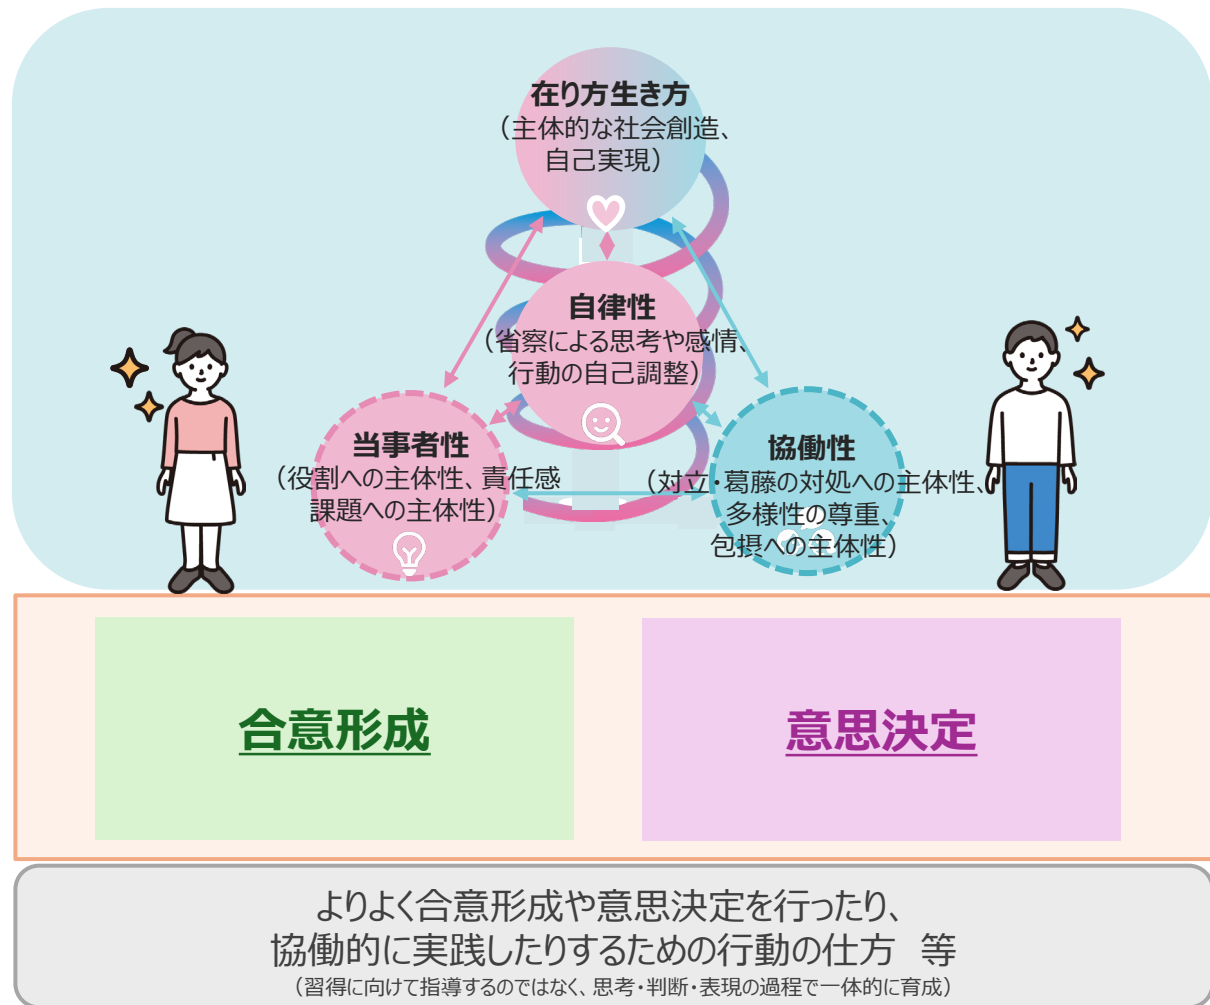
在り方生き方
（主体的な社会創造、自己実現）

自律性
（省察による思考や感情、行動の自己調整）

当事者性
（役割への主体性、責任感
課題への主体性）

協働性
（対立・葛藤の対処への主体性、多様性の尊重、包摂への主体性）

合意形成

意思決定

よりよく合意形成や意思決定を行ったり、
協働的に実践したりするための行動の仕方　等
（習得に向けて指導するのではなく、思考・判断・表現の過程で一体的に育成）